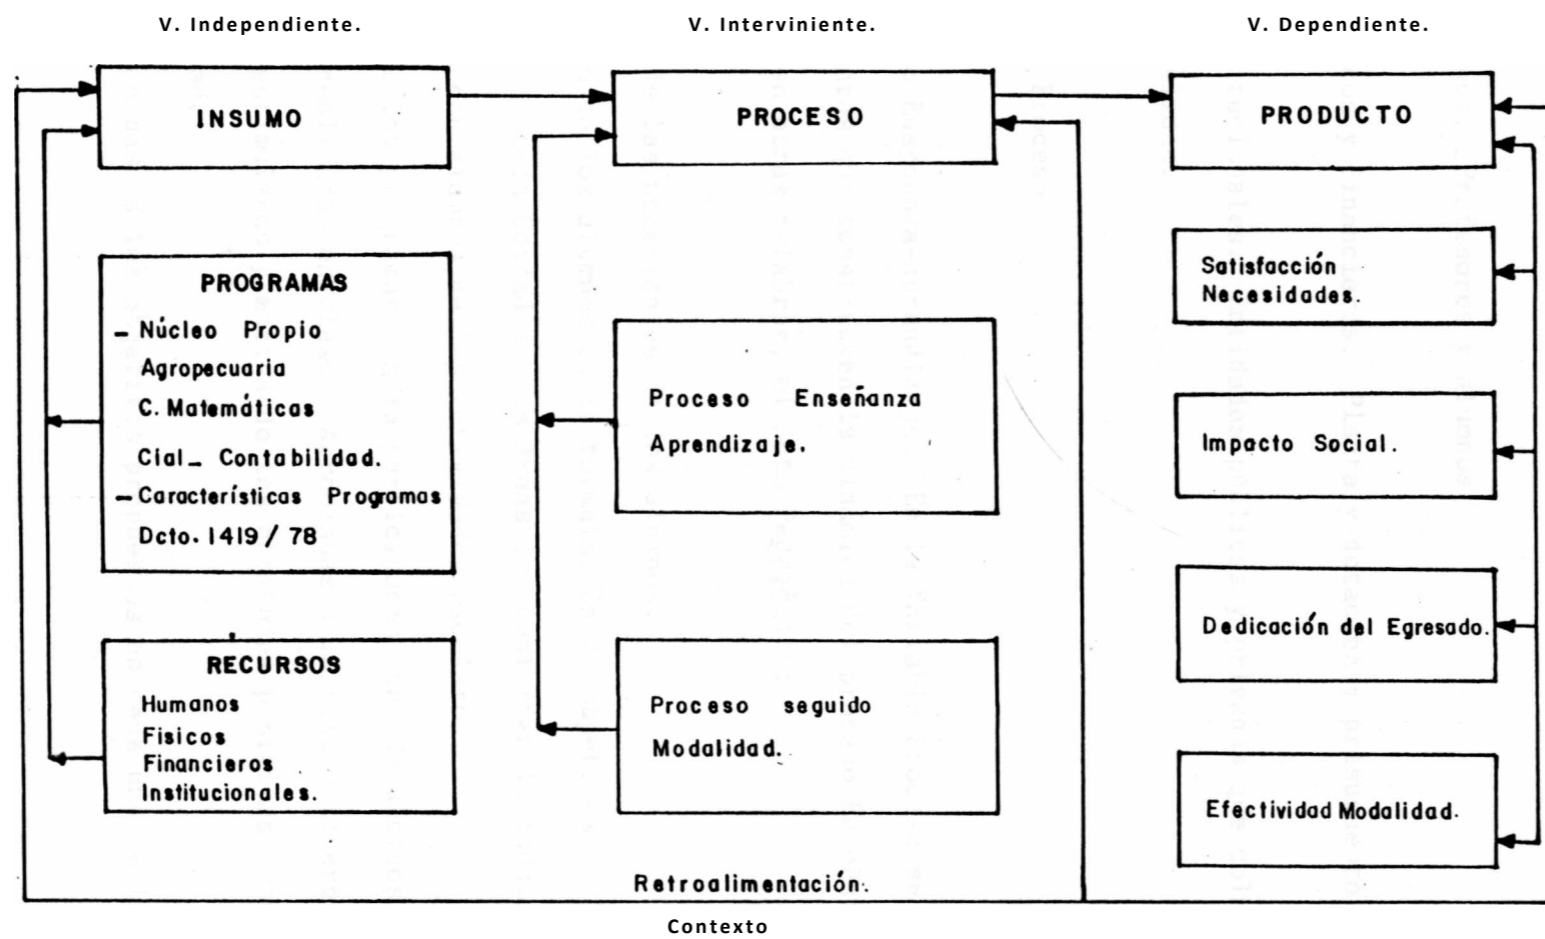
V. Independiente.

V. Interviniente.

V. Dependiente.

INSUMO

PROCESO

PRODUCTO

PROGRAMAS
– Núcleo Propio
Agropecuaria
C. Matemáticas
Cial – Contabilidad.
– Características Programas
Dcto. 1419 / 78

Satisfacción
Necesidades.

Proceso Enseñanza
Aprendizaje.

Impacto Social.

RECURSOS
Humanos
Fisicos
Financieros
Institucionales.

Dedicación del Egresado.

Proceso seguido
Modalidad.

Efectividad Modalidad.

Retroalimentación.

Contexto